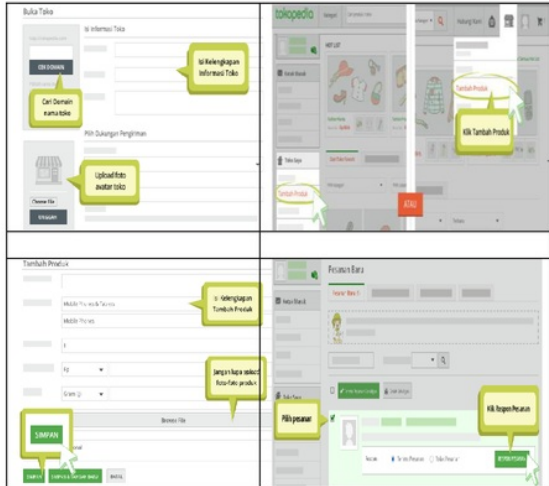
Buka Toko

Isi Informasi Toko

Isi Kelengkapan Informasi Toko

CEK DOMAIN

Cari Domain nama toko

Pilih Dukungan Pengiriman

Upload foto avatar toko

Choose File

tokopedia

Kirim Barang

HOT LIST

Tambah Produk

Klik Tambah Produk

Tambah Produk

ATAU

Tambah Produk

Mobile Phones & Tablets

Mobile Phones

Isi Kelengkapan Tambah Produk

Jangan lupa upload foto-foto produk

Browse File

SIMPAN

SIMPAN

Pesanan Baru

Pilih pesanan

Klik Respon Pesanan

Terima Pesanan

Tolak Pesanan